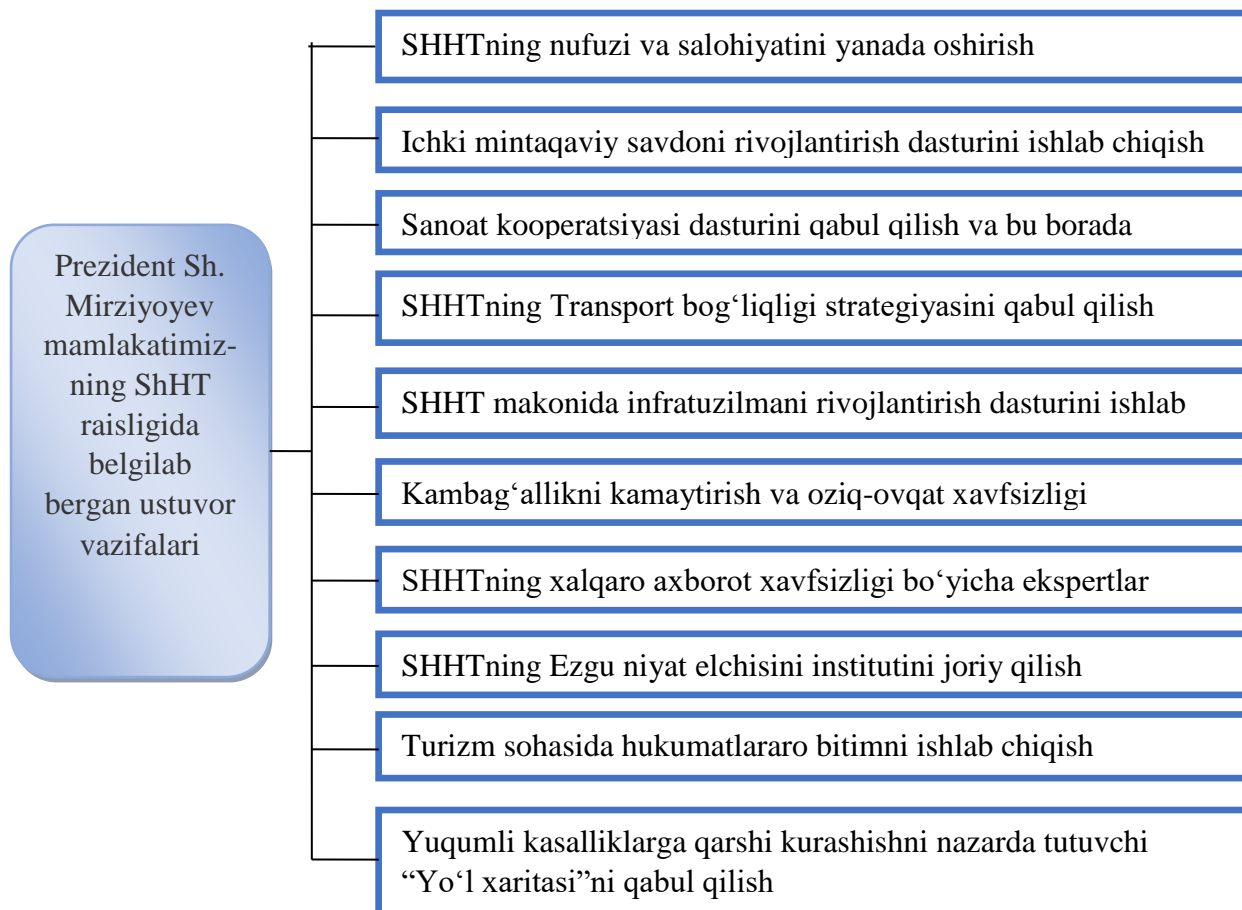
Prezident Sh. Mirziyoyev mamlakatimizning ShHT raisligida belgilab bergan ustuvor vazifalari

SHHTning nufuzi va salohiyatini yanada oshirish

Ichki mintaqaviy savdoni rivojlantirish dasturini ishlab chiqish

Sanoat kooperatsiyasi dasturini qabul qilish va bu borada

SHHTning Transport bog‘liqligi strategiyasini qabul qilish

SHHT makonida infratuzilmani rivojlantirish dasturini ishlab

Kambag‘allikni kamaytirish va oziq-ovqat xavfsizligi

SHHTning xalqaro axborot xavfsizligi bo‘yicha ekspertlar

SHHTning Ezgu niyat elchisini institutini joriy qilish

Turizm sohasida hukumatlararo bitimni ishlab chiqish

Yuqumli kasalliklarga qarshi kurashishni nazarda tutuvchi “Yo‘l xaritasi”ni qabul qilish